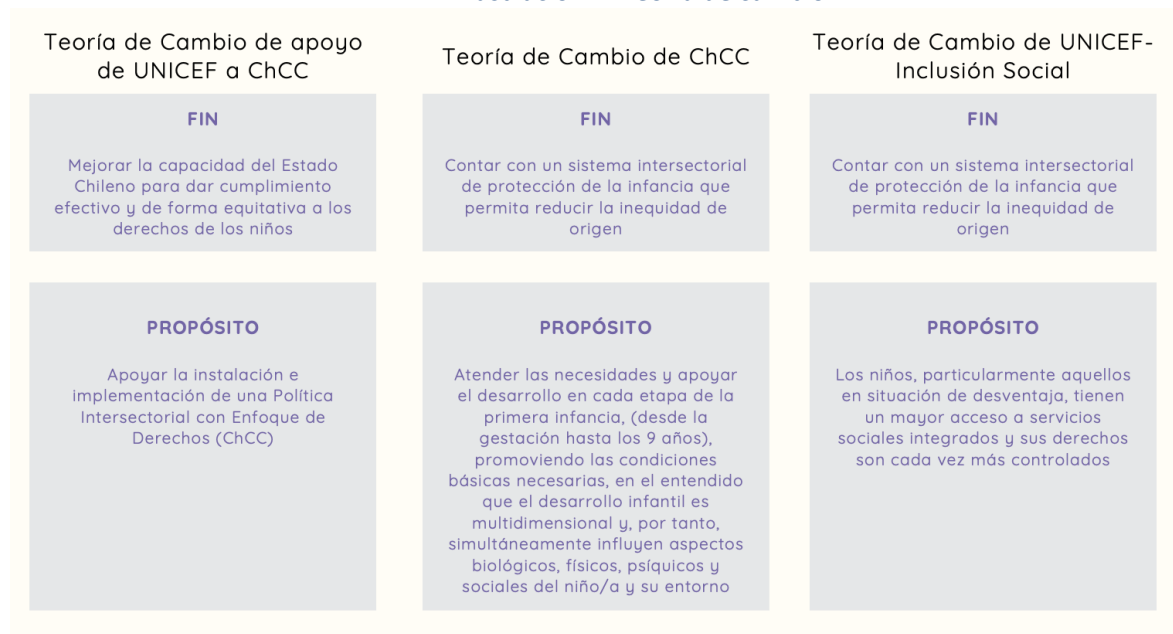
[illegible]

Teoría de Cambio de apoyo de UNICEF a ChCC

FIN

Mejorar la capacidad del Estado Chileno para dar cumplimiento efectivo y de forma equitativa a los derechos de los niños

PROPÓSITO

Apoyar la instalación e implementación de una Política Intersectorial con Enfoque de Derechos (ChCC)

Teoría de Cambio de ChCC

FIN

Contar con un sistema intersectorial de protección de la infancia que permita reducir la inequidad de origen

PROPÓSITO

Atender las necesidades y apoyar el desarrollo en cada etapa de la primera infancia, (desde la gestación hasta los 9 años), promoviendo las condiciones básicas necesarias, en el entendido que el desarrollo infantil es multidimensional y, por tanto, simultáneamente influyen aspectos biológicos, físicos, psíquicos y sociales del niño/a y su entorno

Teoría de Cambio de UNICEF-Inclusión Social

FIN

Contar con un sistema intersectorial de protección de la infancia que permita reducir la inequidad de origen

PROPÓSITO

Los niños, particularmente aquellos en situación de desventaja, tienen un mayor acceso a servicios sociales integrados y sus derechos son cada vez más controlados